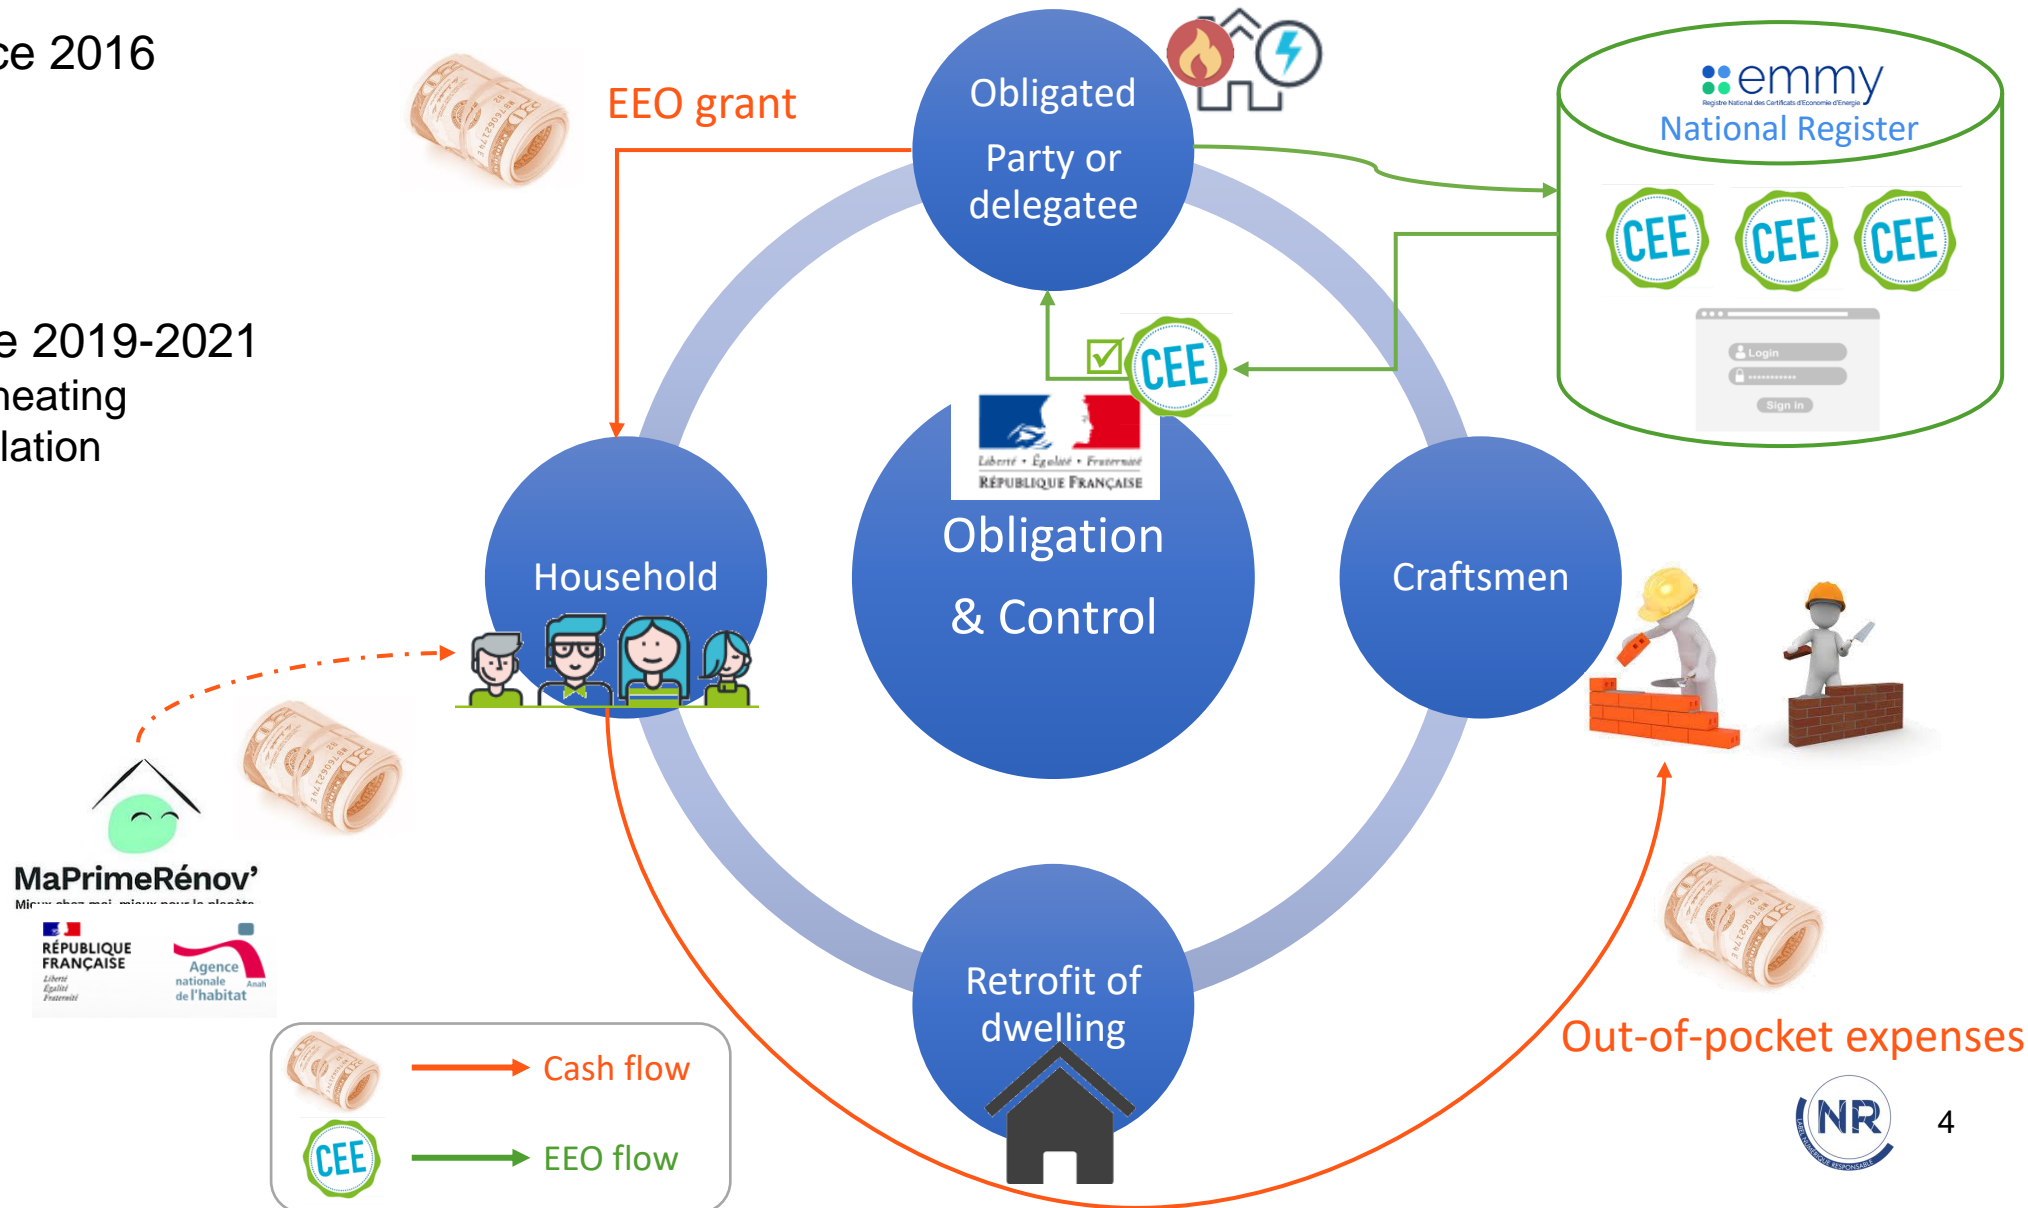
ce 2016

e 2019-2021
heating
lation

EEO grant

Obligated Party or delegatee

emmy
Registre National des Certificats d'Economie d'Energie
National Register

CEE CEE CEE

Login
Sign in

CEE

Liberté • Égalité • Fraternité
RÉPUBLIQUE FRANÇAISE

Obligation & Control

Household

Craftsmen

MaPrimeRénov'
Mi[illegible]

RÉPUBLIQUE FRANÇAISE
Liberté
Égalité
Fraternité

Agence nationale de l'habitat
Anah

Retrofit of dwelling

Out-of-pocket expenses

Cash flow

CEE

EEO flow

NR

4